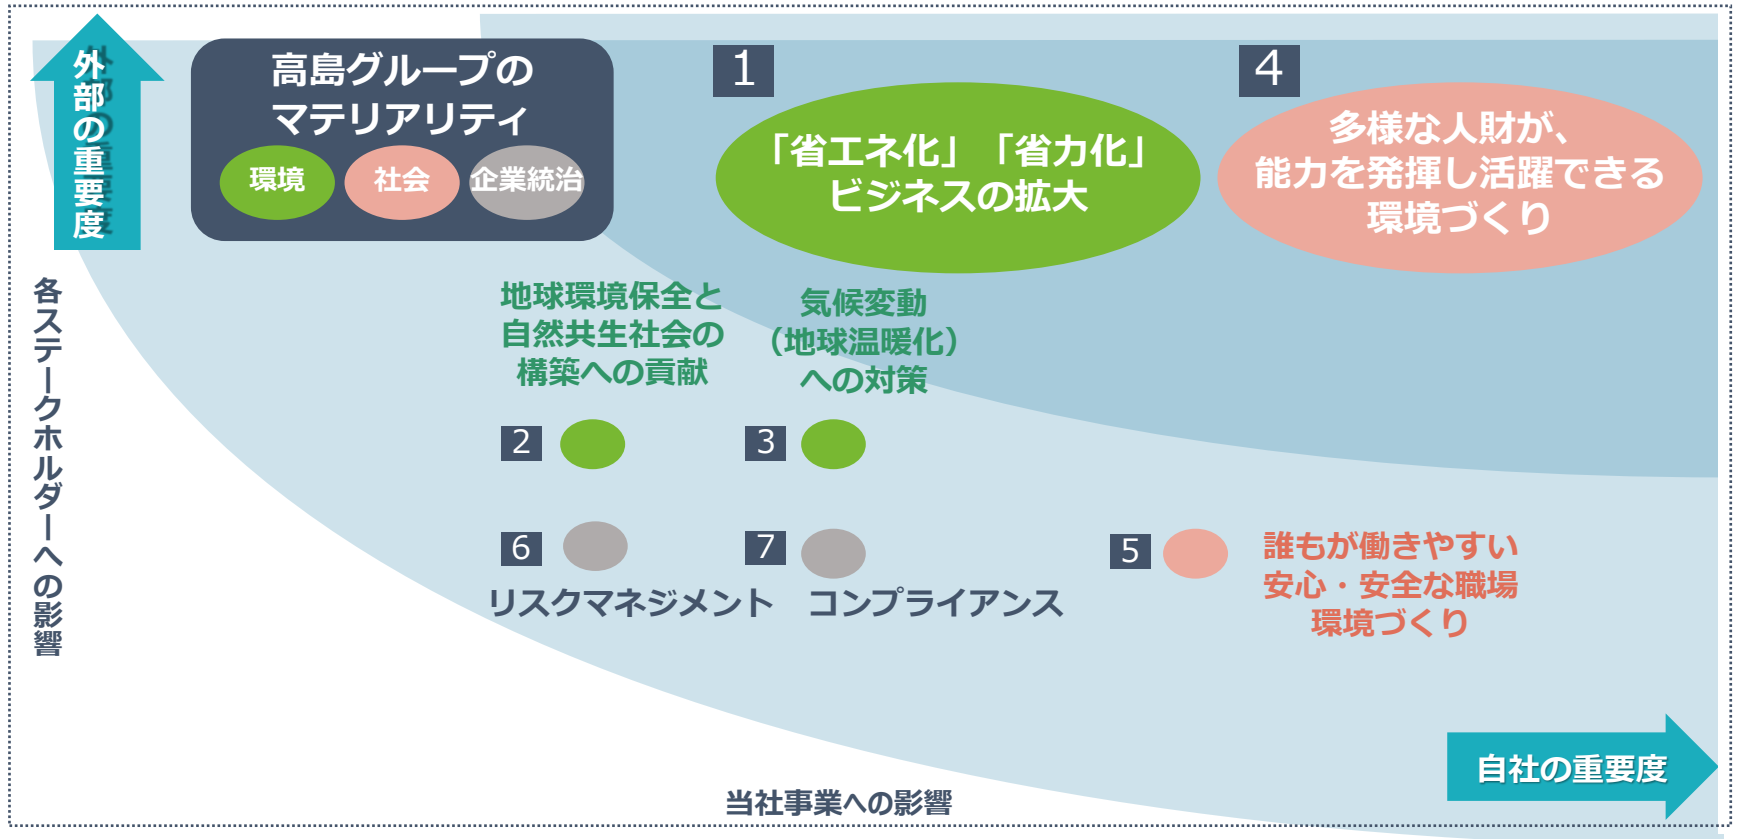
外部の重要度

高島グループのマテリアリティ

環境 社会 企業統治

1

「省エネ化」「省力化」ビジネスの拡大

4

多様な人財が、能力を発揮し活躍できる環境づくり

各ステークホルダーへの影響

地球環境保全と自然共生社会の構築への貢献

気候変動（地球温暖化）への対策

2

3

6

7

5

誰もが働きやすい安心・安全な職場環境づくり

リスクマネジメント

コンプライアンス

自社の重要度

当社事業への影響